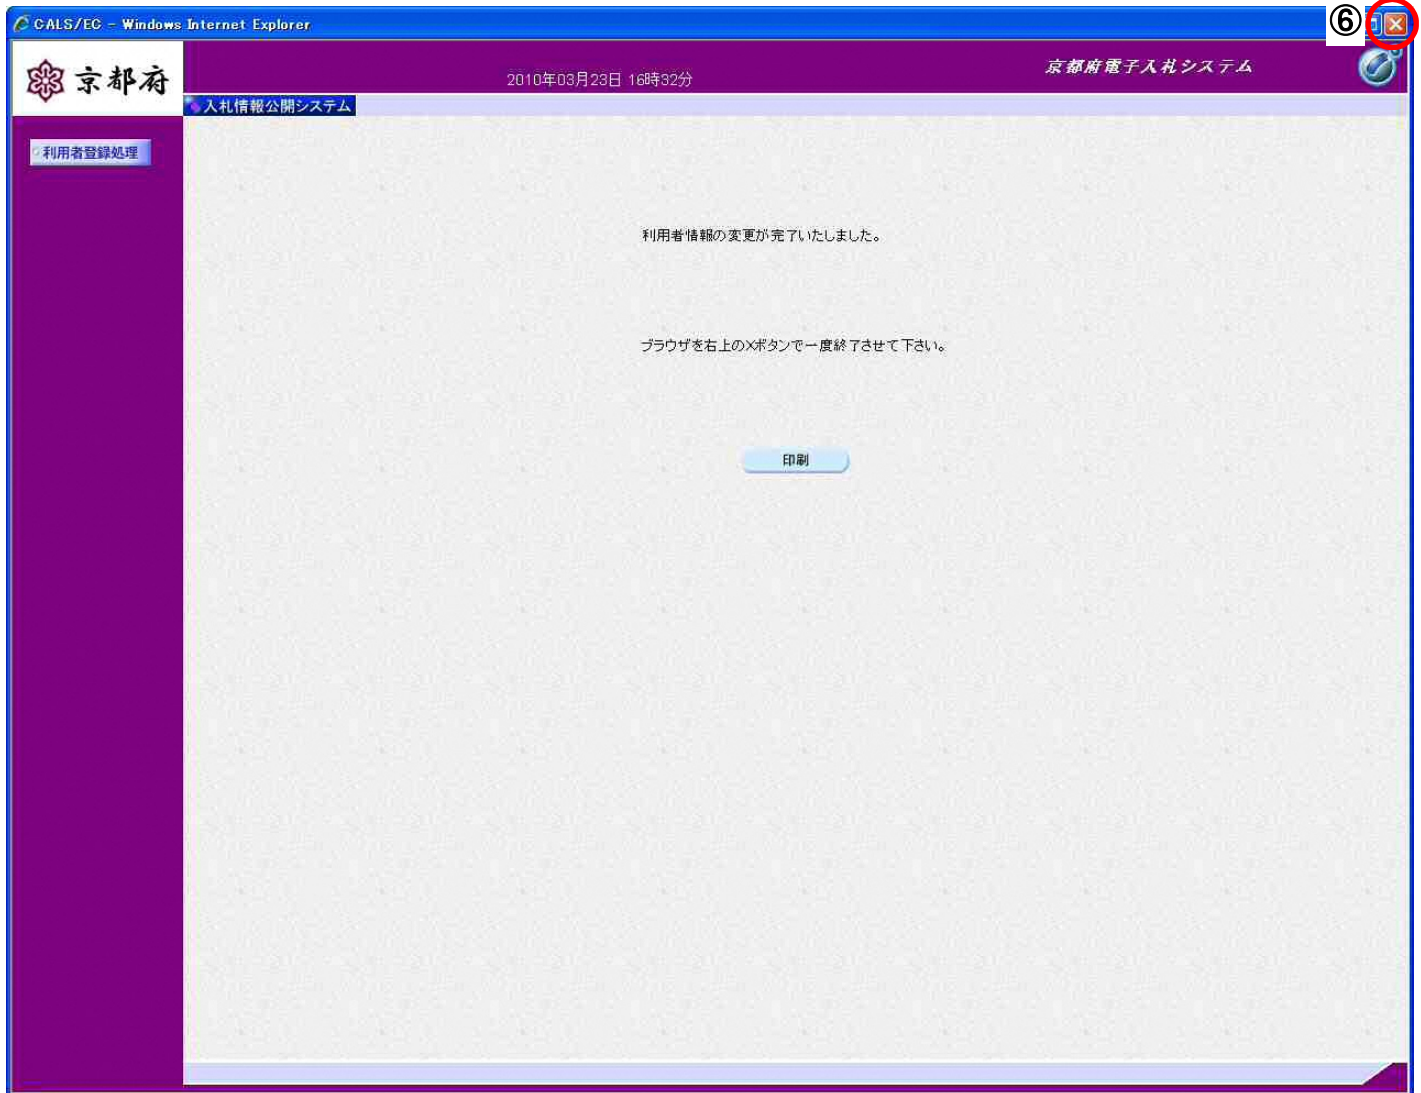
CALS/EC - Windows Internet Explorer

⑥

京都府

2010年03月23日 16時32分

京都府電子入札システム

入札情報公開システム

利用者登録処理

利用者情報の変更が完了いたしました。

ブラウザを右上の×ボタンで一度終了させて下さい。

印刷